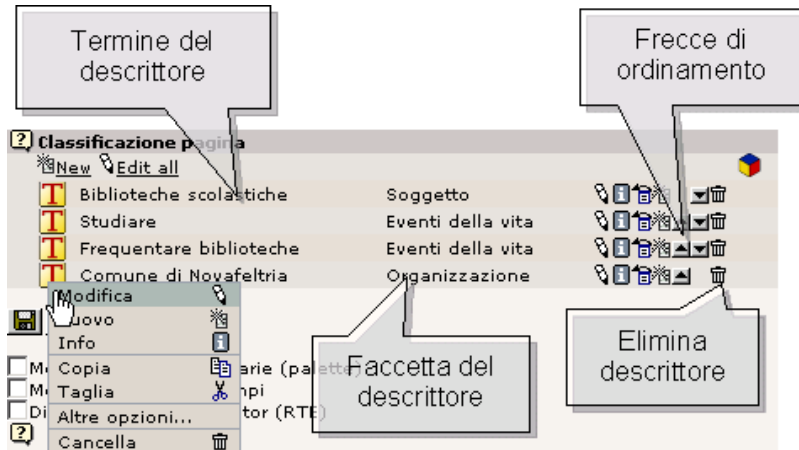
Termine del descrittore

Frecce di ordinamento

Classificazione pagina

New Edit all

| | | |
|---|---|---|
| T | Biblioteche scolastiche | Soggetto |
| T | Studiare | Eventi della vita |
| T | Frequentare biblioteche | Eventi della vita |
| T | Comune di Novafeltria | Organizzazione |

Modifica
Nuovo
Info
Copia
Taglia
Altre opzioni...
Cancella

M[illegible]arie (palette
M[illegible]mpi
Di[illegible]tor (RTE)

Faccetta del descrittore

Elimina descrittore